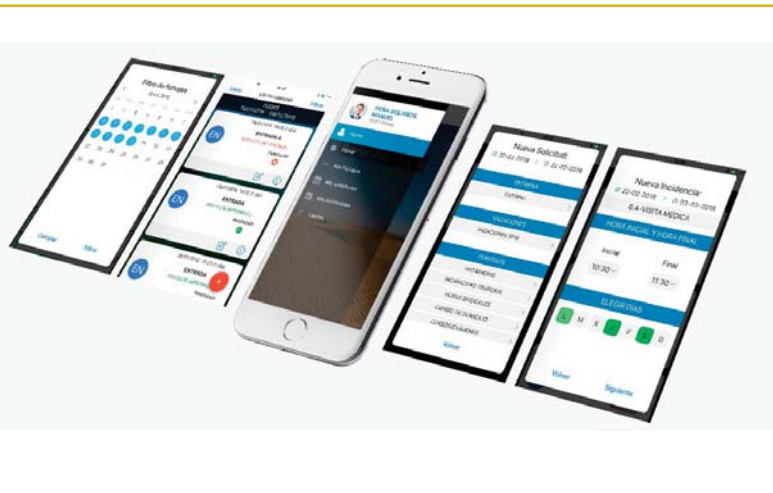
Filtro de fichajes

Cancelar

Filtrar

EN

ENTRADA

EN

ENTRADA

EN

ENTRADA

PEÑA HOLANDE MANUEL

Inicio

Mis fichajes

Mis solicitudes

Mis incidencias

Salir

Nueva Solicitud:

22-02-2018

22-02-2018

ENTRADA

VACACIONES

VACACIONES 2018

PERMISOS

MATRIMONIO

NACIMIENTO

CAMBIO DE DOMICILIO

Volver

Nueva Incidencia:

22-02-2018

22-02-2018

6.4-VISITA MEDICA

HORA INICIAL Y HORA FINAL

Inicial

Final

10:30

11:30

ELEGIR DIAS

L

M

X

J

V

S

D

Volver

Siguiente